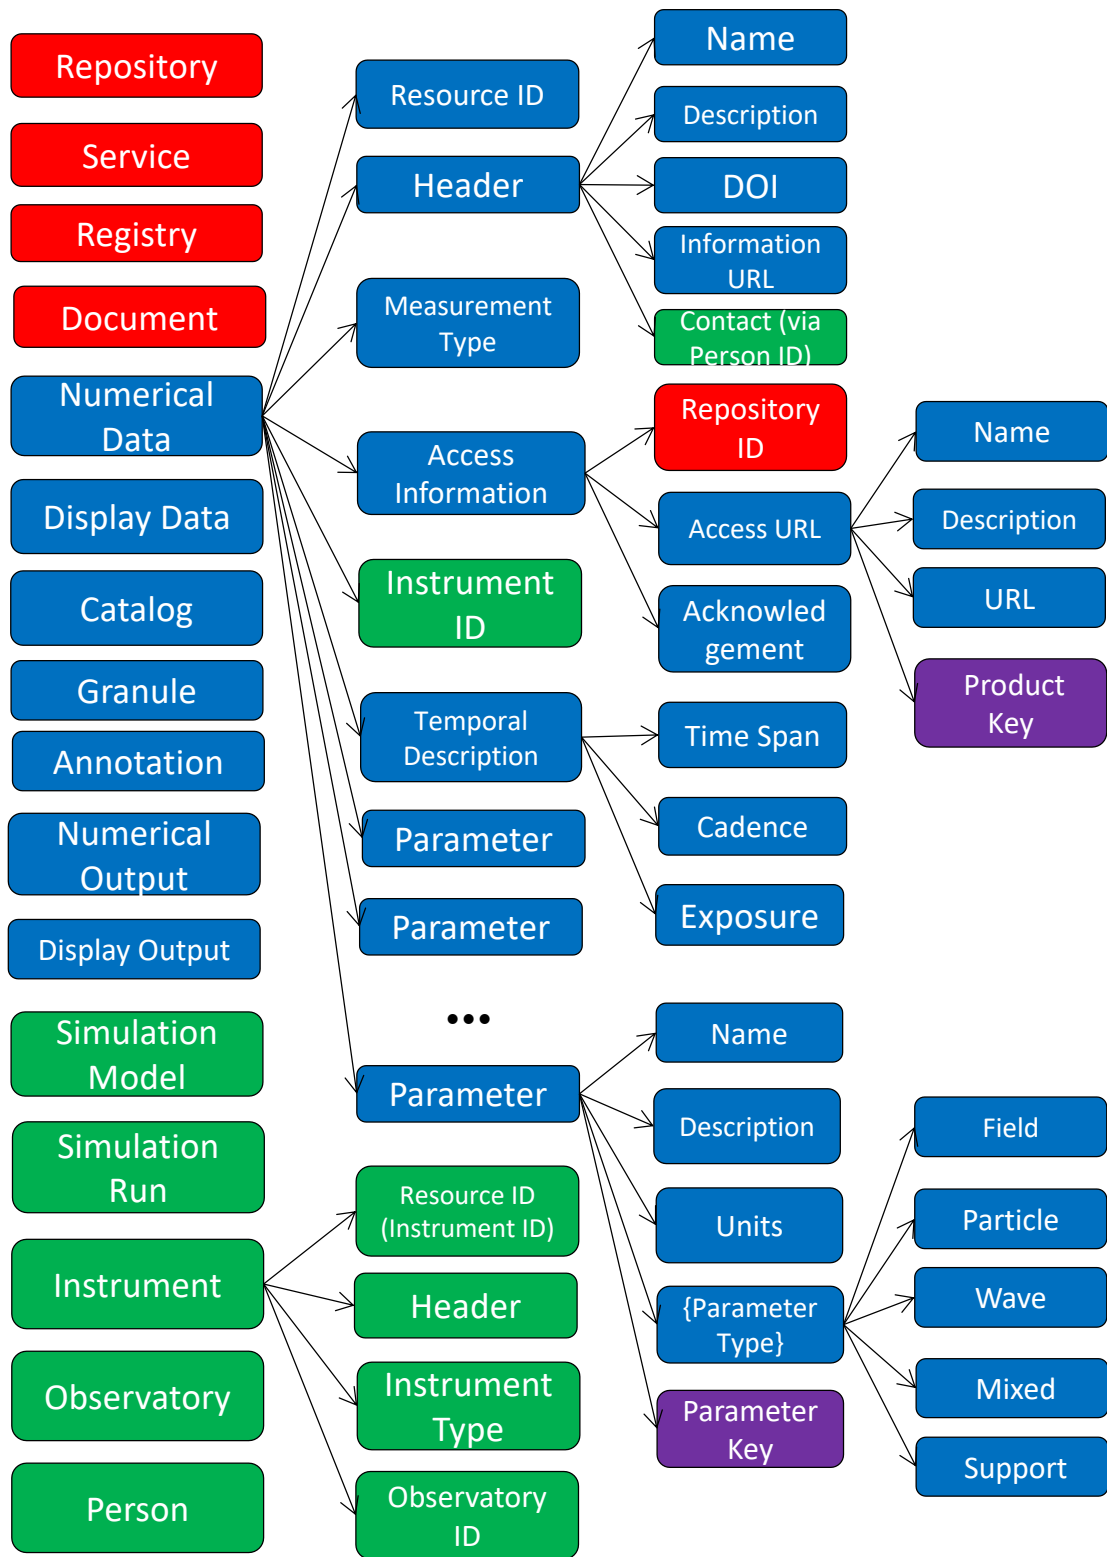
Repository

Service

Registry

Document

Numerical Data

Display Data

Catalog

Granule

Annotation

Numerical Output

Display Output

Simulation Model

Simulation Run

Instrument

Observatory

Person

Resource ID

Header

Measurement Type

Access Information

Instrument ID

Temporal Description

Parameter

Parameter

•••

Parameter

Resource ID (Instrument ID)

Header

Instrument Type

Observatory ID

Name

Description

DOI

Information URL

Contact (via Person ID)

Repository ID

Access URL

Acknowledgement

Time Span

Cadence

Exposure

Name

Description

Units

{Parameter Type}

Parameter Key

Name

Description

URL

Product Key

Field

Particle

Wave

Mixed

Support